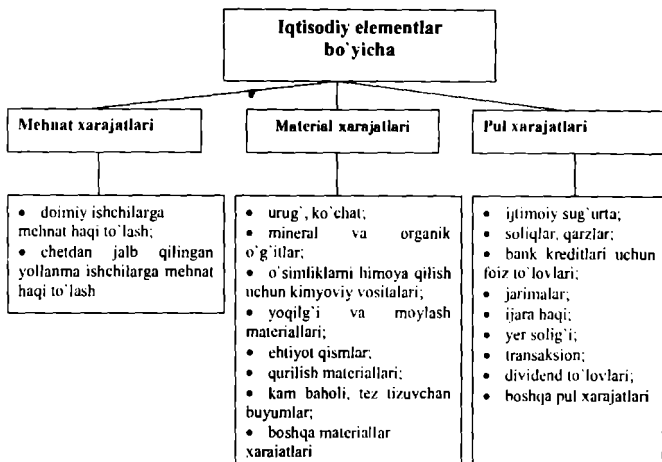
Iqtisodiy elementlar bo`yicha

Mehnat xarajatlari

Material xarajatlari

Pul xarajatlari

• doimiy ishchilarga mehnat haqi to`lash;
• chetdan jalb qilingan yollanma ishchilarga mehnat haqi to`lash

• urug`, ko`chat;
• mineral va organik o`g`itlar;
• o`simliklarni himoya qilish uchun kimyoviy vositalari;
• yoqilg`i va moylash materiallari;
• ehtiyot qismlar;
• qurilish materiallari;
• kam baholi, tez tizuvchan buyumlar;
• boshqa materiallar xarajatlari

• ijtimoiy sug`urta;
• soliqlar, qarzlar;
• bank kreditlari uchun foiz to`lovlari;
• jarimalar;
• ijara haqi;
• yer solig`i;
• transaksion;
• dividend to`lovlari;
• boshqa pul xarajatlari